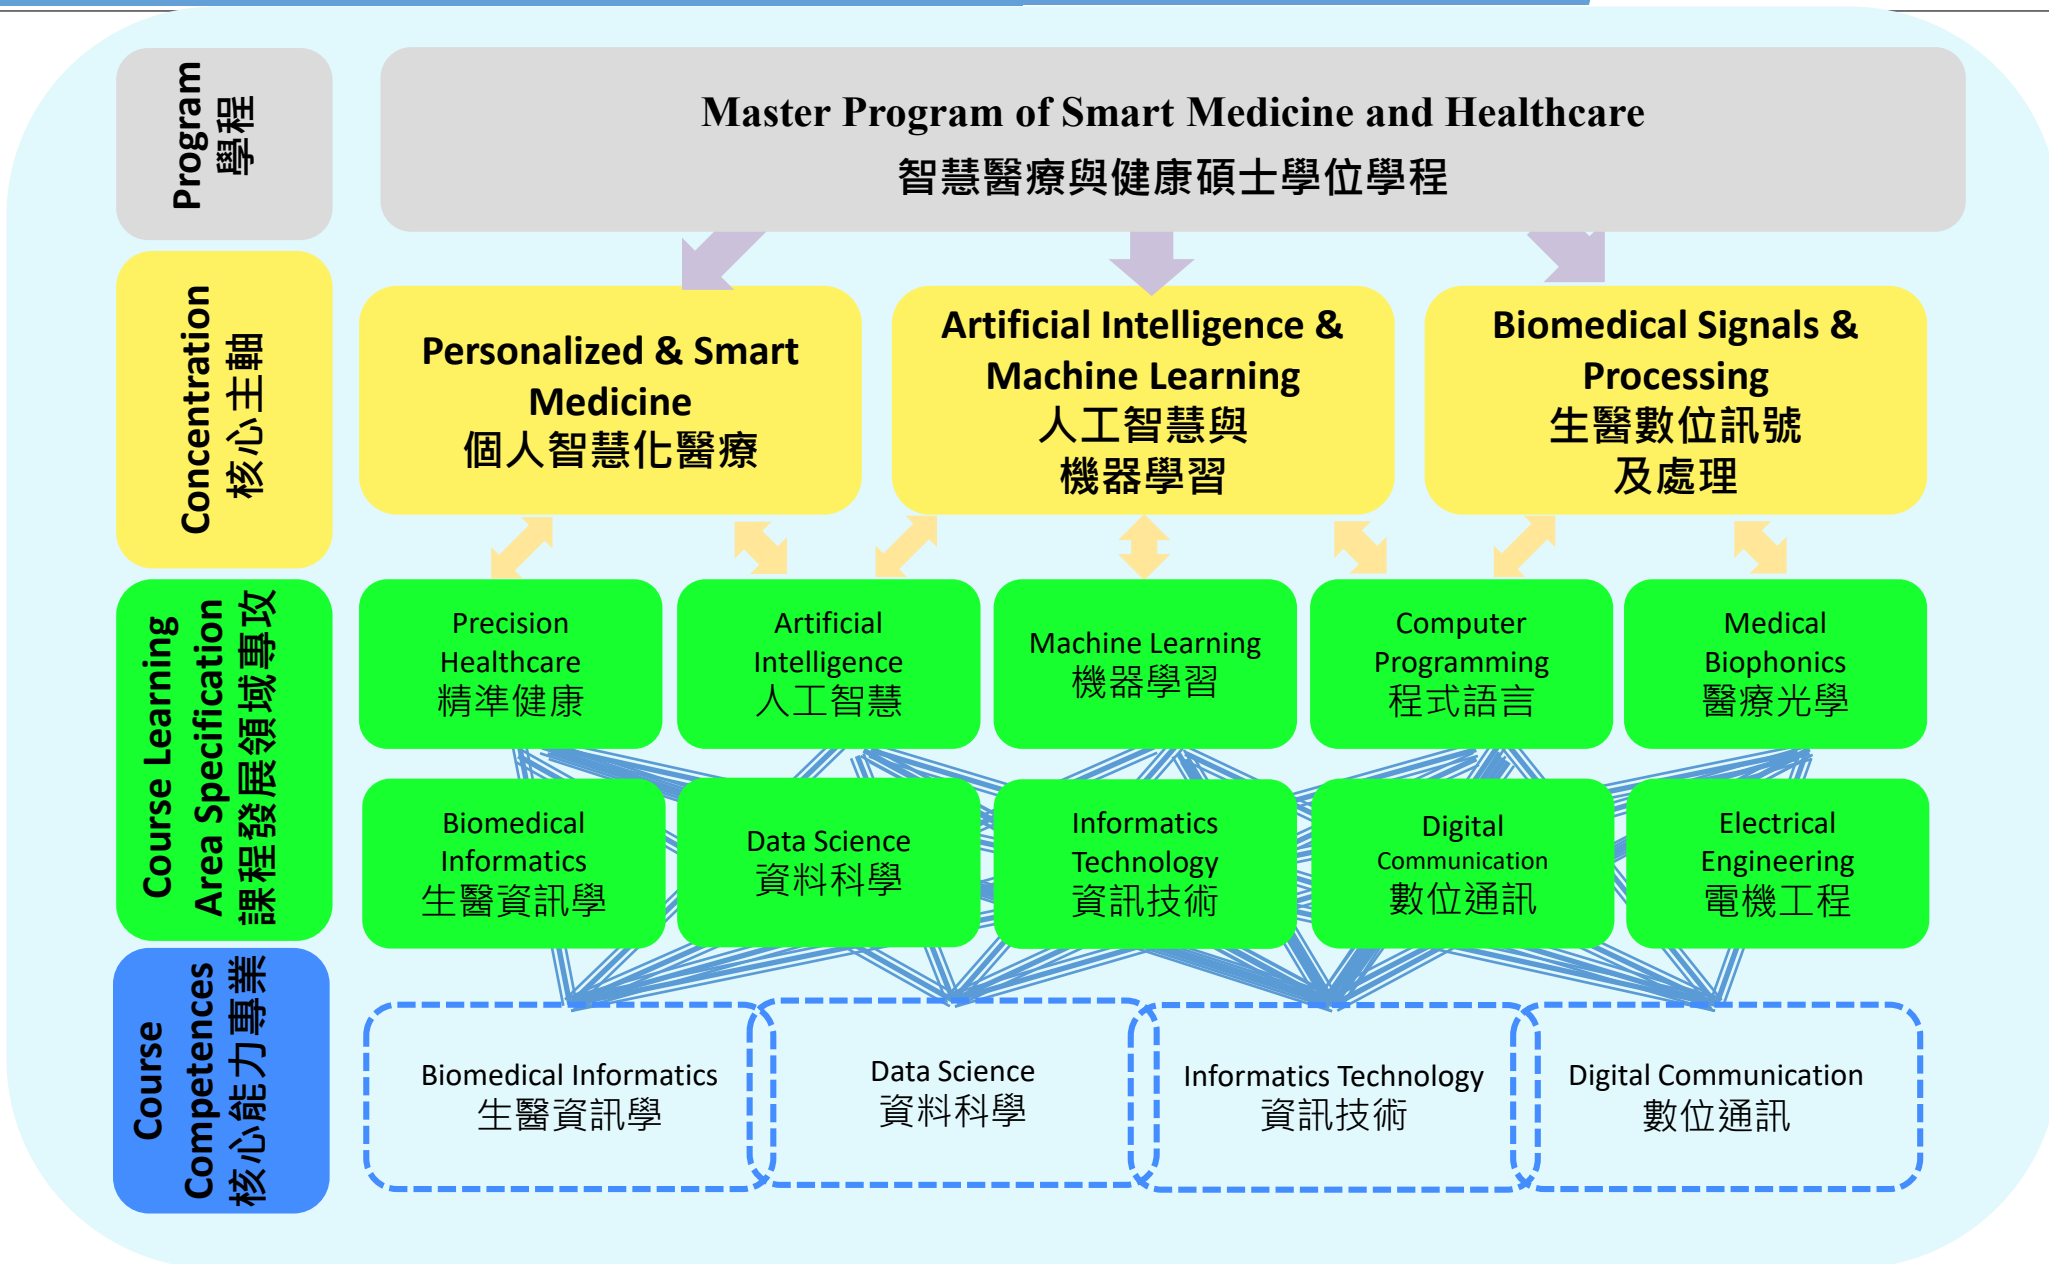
Program 學程

Master Program of Smart Medicine and Healthcare
智慧醫療與健康碩士學位學程

Concentration 核心主軸

Personalized & Smart Medicine
個人智慧化醫療

Artificial Intelligence & Machine Learning
人工智慧與機器學習

Biomedical Signals & Processing
生醫數位訊號及處理

Course Learning Area Specification 課程發展領域事攻

Precision Healthcare
精準健康

Artificial Intelligence
人工智慧

Machine Learning
機器學習

Computer Programming
程式語言

Medical Biophonics
醫療光學

Biomedical Informatics
生醫資訊學

Data Science
資料科學

Informatics Technology
資訊技術

Digital Communication
數位通訊

Electrical Engineering
電機工程

Course Competences 核心能力專業

Biomedical Informatics
生醫資訊學

Data Science
資料科學

Informatics Technology
資訊技術

Digital Communication
數位通訊